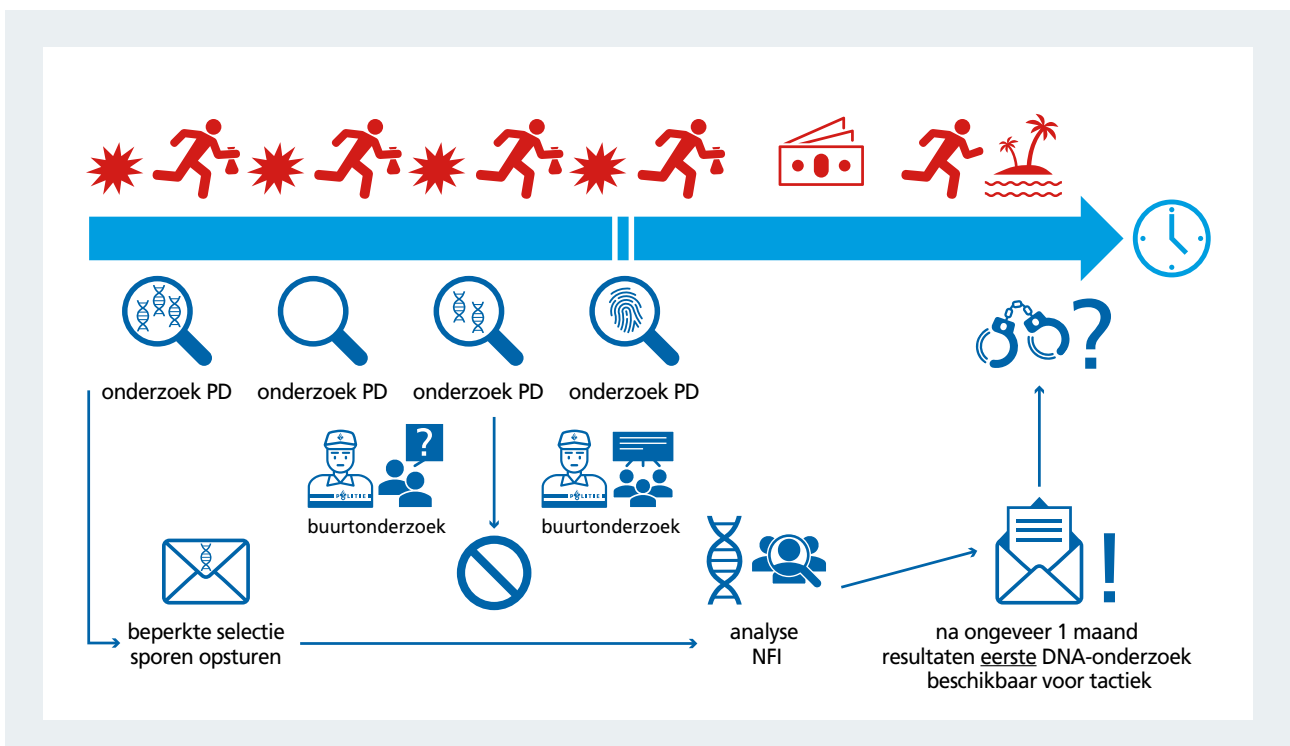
onderzoek PD
onderzoek PD
onderzoek PD
onderzoek PD

POLITIE
buurtonderzoek

POLITIE
buurtonderzoek

beperkte selectie sporen opsturen

analyse NFI

na ongeveer 1 maand resultaten eerste DNA-onderzoek beschikbaar voor tactiek